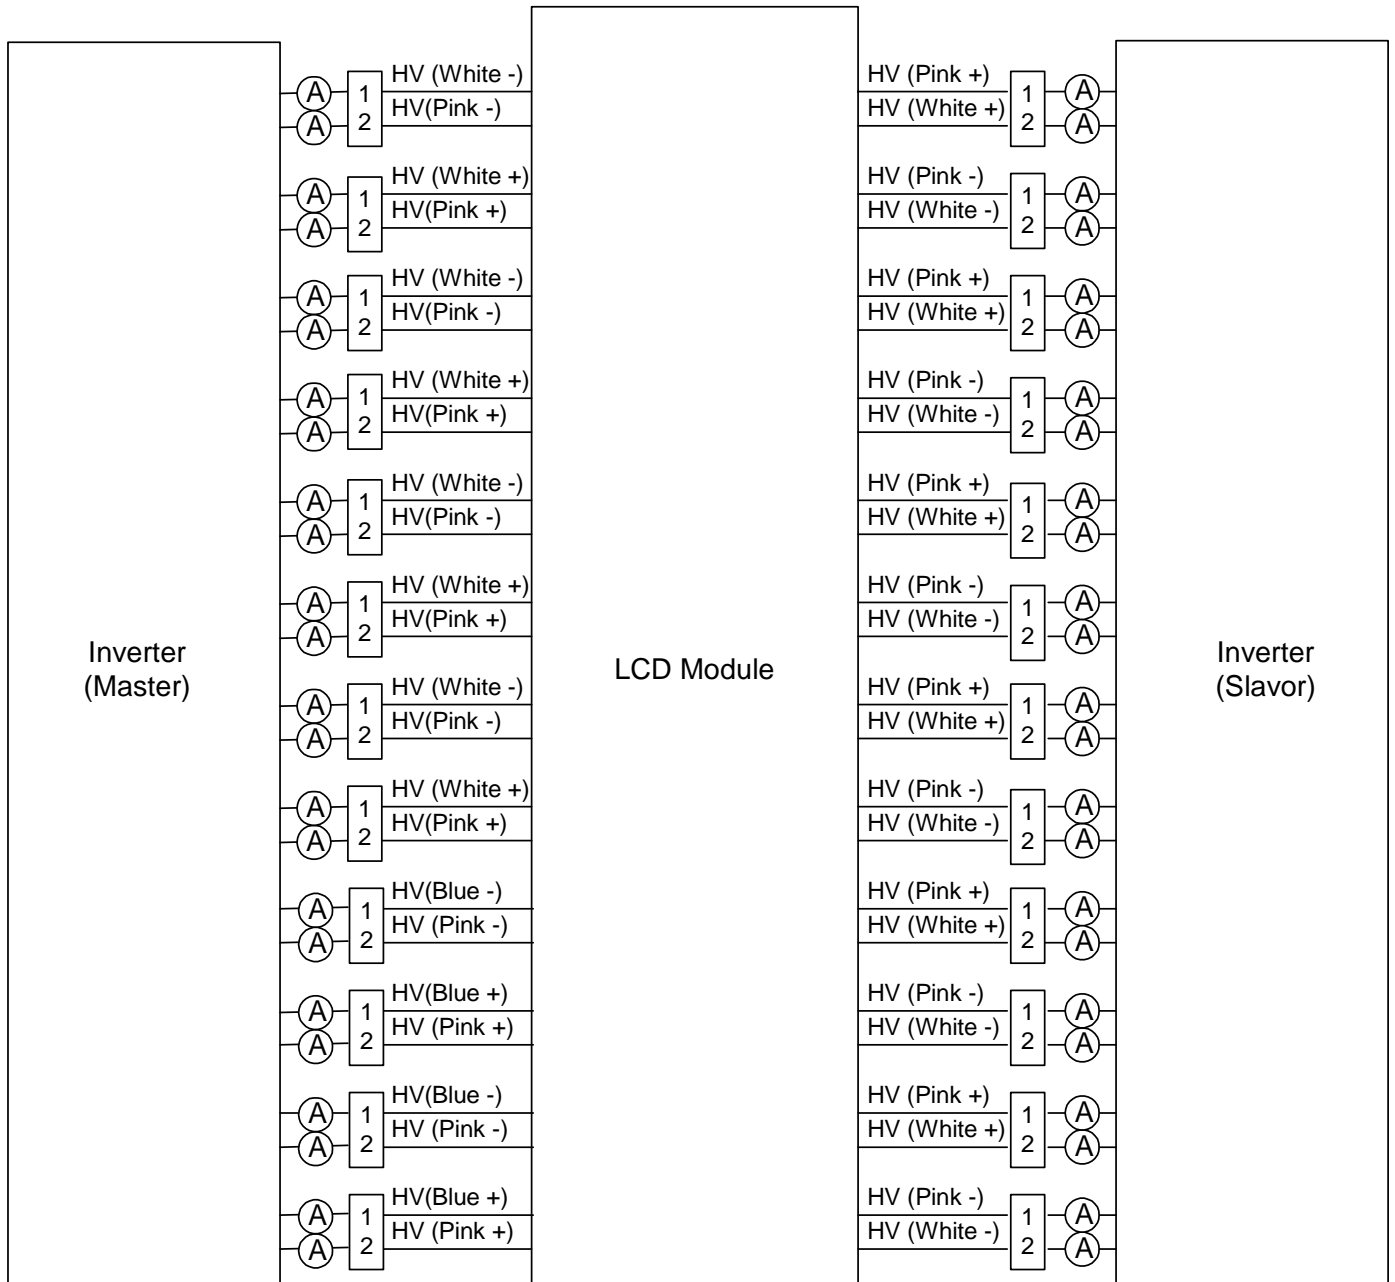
Inverter (Master)

A A 1 2 HV (White -) HV(Pink -)
A A 1 2 HV (White +) HV(Pink +)
A A 1 2 HV (White -) HV(Pink -)
A A 1 2 HV (White +) HV(Pink +)
A A 1 2 HV (White -) HV(Pink -)
A A 1 2 HV (White +) HV(Pink +)
A A 1 2 HV (White -) HV(Pink -)
A A 1 2 HV (White +) HV(Pink +)
A A 1 2 HV(Blue -) HV (Pink -)
A A 1 2 HV(Blue +) HV (Pink +)
A A 1 2 HV(Blue -) HV (Pink -)
A A 1 2 HV(Blue +) HV (Pink +)

LCD Module

HV (Pink +) HV (White +) 1 2 A A
HV (Pink -) HV (White -) 1 2 A A
HV (Pink +) HV (White +) 1 2 A A
HV (Pink -) HV (White -) 1 2 A A
HV (Pink +) HV (White +) 1 2 A A
HV (Pink -) HV (White -) 1 2 A A
HV (Pink +) HV (White +) 1 2 A A
HV (Pink -) HV (White -) 1 2 A A
HV (Pink +) HV (White +) 1 2 A A
HV (Pink -) HV (White -) 1 2 A A
HV (Pink +) HV (White +) 1 2 A A
HV (Pink -) HV (White -) 1 2 A A

Inverter (Slavor)